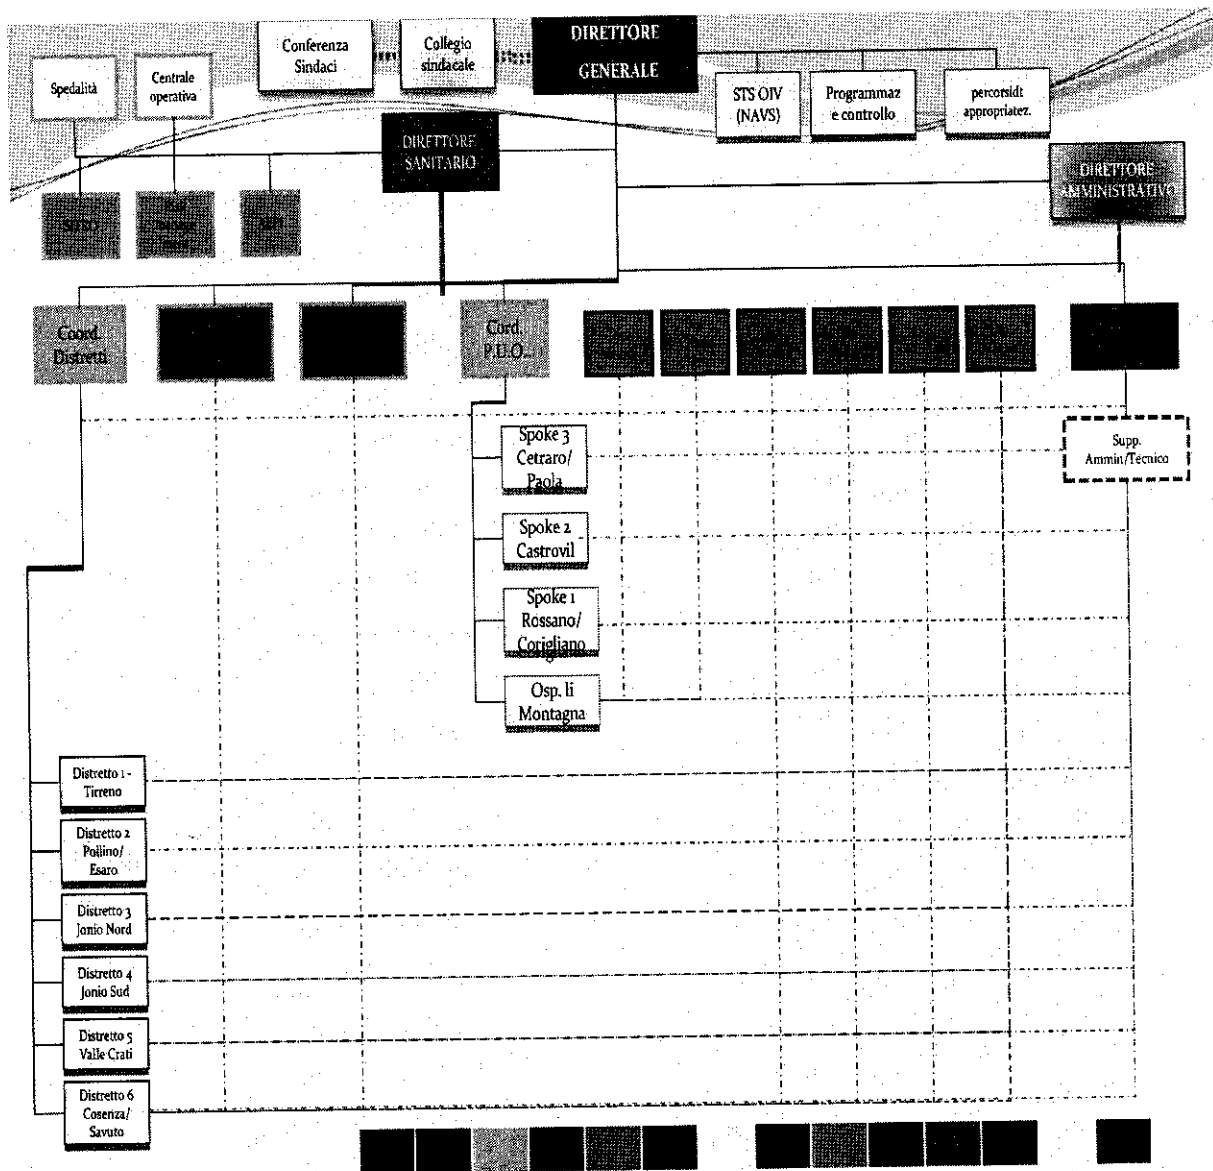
Conferenza Sindaci

Collegio sindacale

DIRETTORE GENERALE

Spedalità

Centrale operativa

STS OIV (NAVS)

Programmaz e controllo

percorsidt appropriatez.

DIRETTORE SANITARIO

DIRETTORE AMMINISTRATIVO

SITRO

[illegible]

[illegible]

Coord. Distretti

Cord. P.U.O.

Supp. Ammin/Tecnico

Spoke 3 Cetraro/ Paola

Spoke 2 Castrovil

Spoke 1 Rossano/ Corigliano

Osp. li Montagna

Distretto 1 - Tirreno

Distretto 2 Pollino/ Esaro

Distretto 3 Jonio Nord

Distretto 4 Jonio Sud

Distretto 5 Valle Crati

Distretto 6 Cosenza/ Savuto